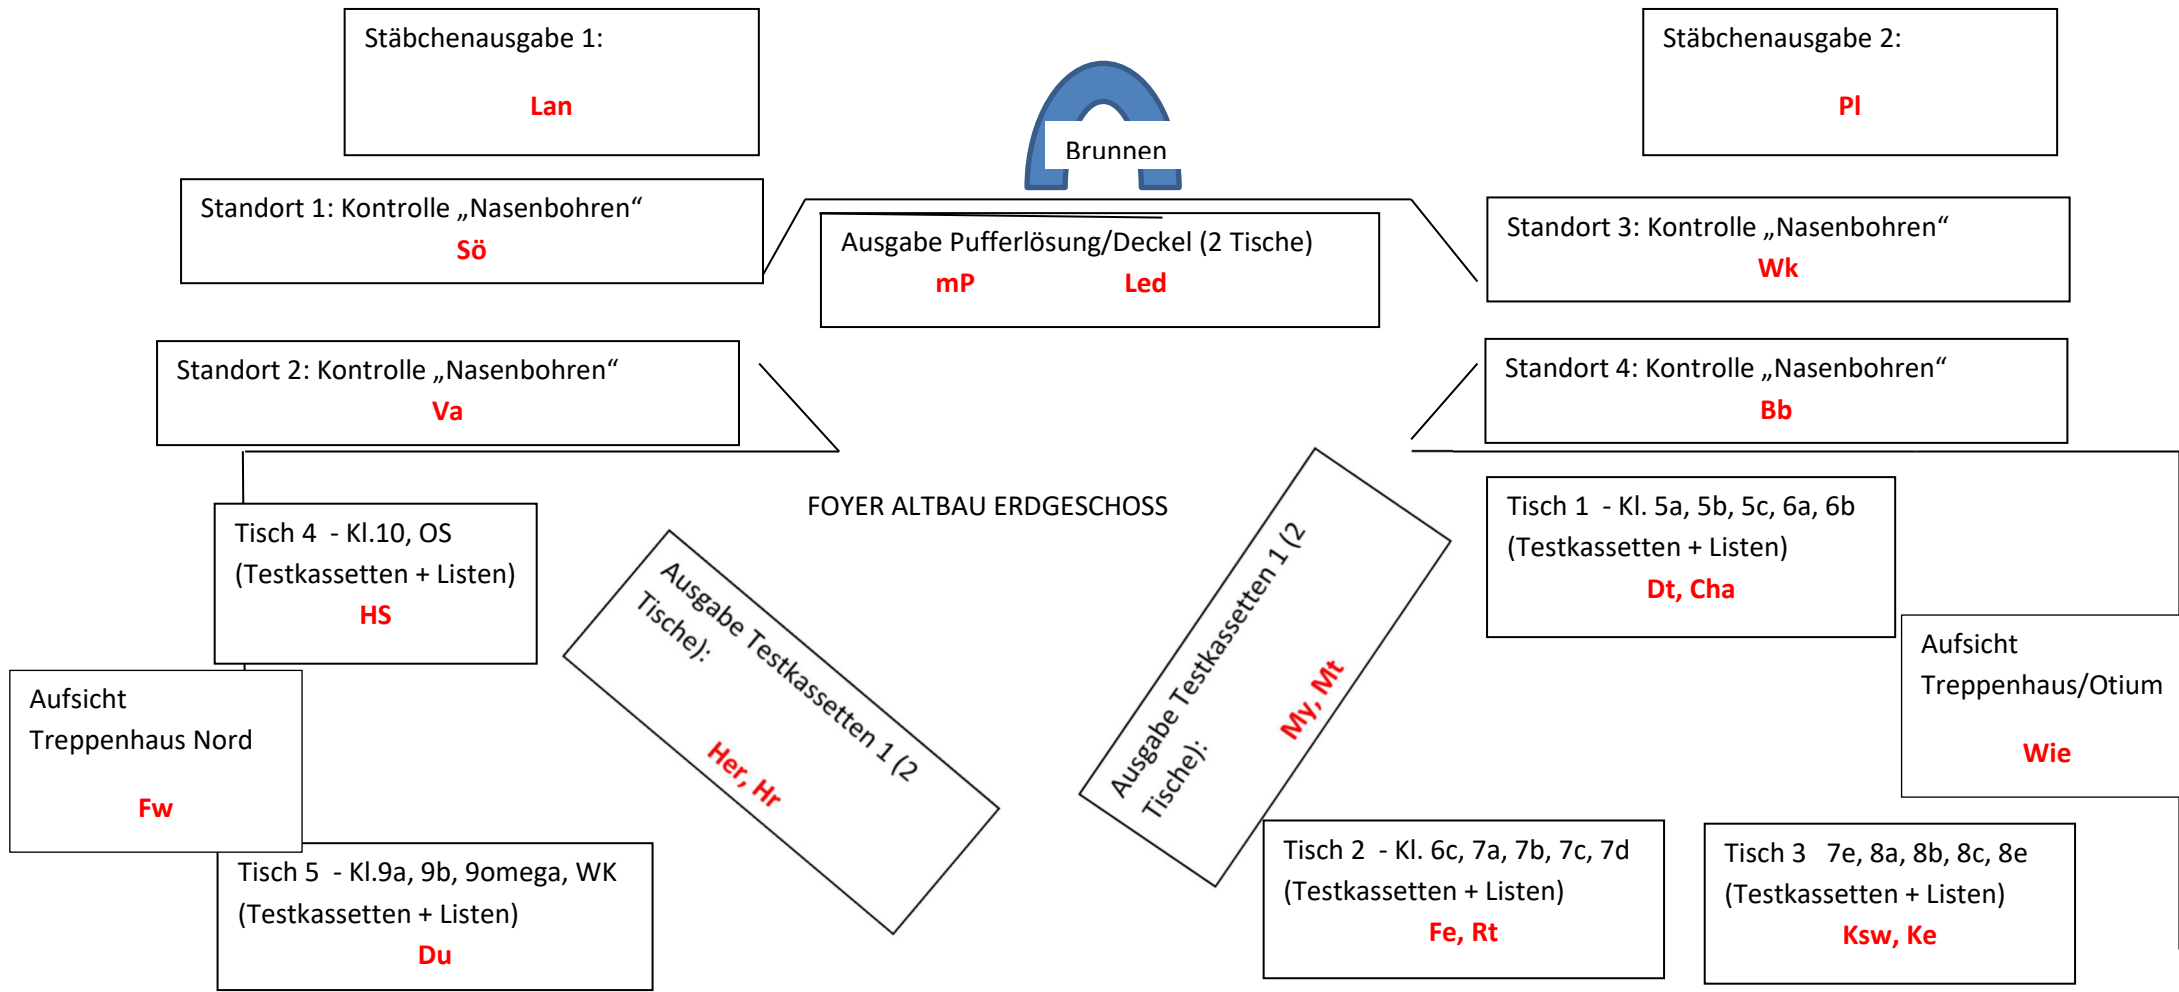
Stäbchenausgabe 1:

Lan

Brunnen

Stäbchenausgabe 2:

Pl

Standort 1: Kontrolle „Nasenbohren“
Sö

Ausgabe Pufferlösung/Deckel (2 Tische)
mP Led

Standort 3: Kontrolle „Nasenbohren“
Wk

Standort 2: Kontrolle „Nasenbohren“
Va

Standort 4: Kontrolle „Nasenbohren“
Bb

FOYER ALTBAU ERDGESCHOSS

Tisch 4 - Kl.10, OS
(Testkassetten + Listen)
HS

Ausgabe Testkassetten 1 (2 Tische):

Her, Hr

Ausgabe Testkassetten 1 (2 Tische):

My, Mt

Tisch 1 - Kl. 5a, 5b, 5c, 6a, 6b
(Testkassetten + Listen)
Dt, Cha

Aufsicht
Treppenhaus/Otium

Wie

Aufsicht
Treppenhaus Nord

Fw

Tisch 5 - Kl.9a, 9b, 9omega, WK
(Testkassetten + Listen)
Du

Tisch 2 - Kl. 6c, 7a, 7b, 7c, 7d
(Testkassetten + Listen)
Fe, Rt

Tisch 3 7e, 8a, 8b, 8c, 8e
(Testkassetten + Listen)
Ksw, Ke